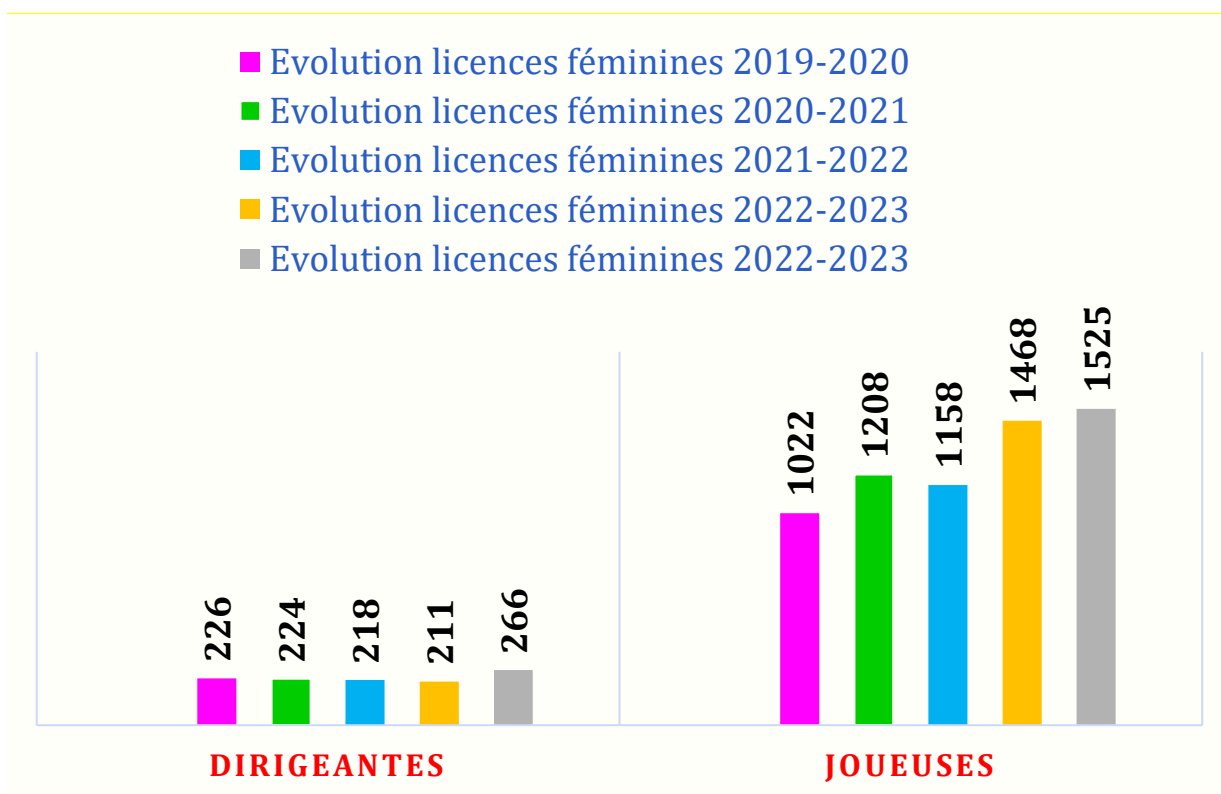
Evolution licences féminines 2019-2020
Evolution licences féminines 2020-2021
Evolution licences féminines 2021-2022
Evolution licences féminines 2022-2023
Evolution licences féminines 2022-2023

226
224
218
211
266
1022
1208
1158
1468
1525

DIRIGEANTES
JOUEUSES